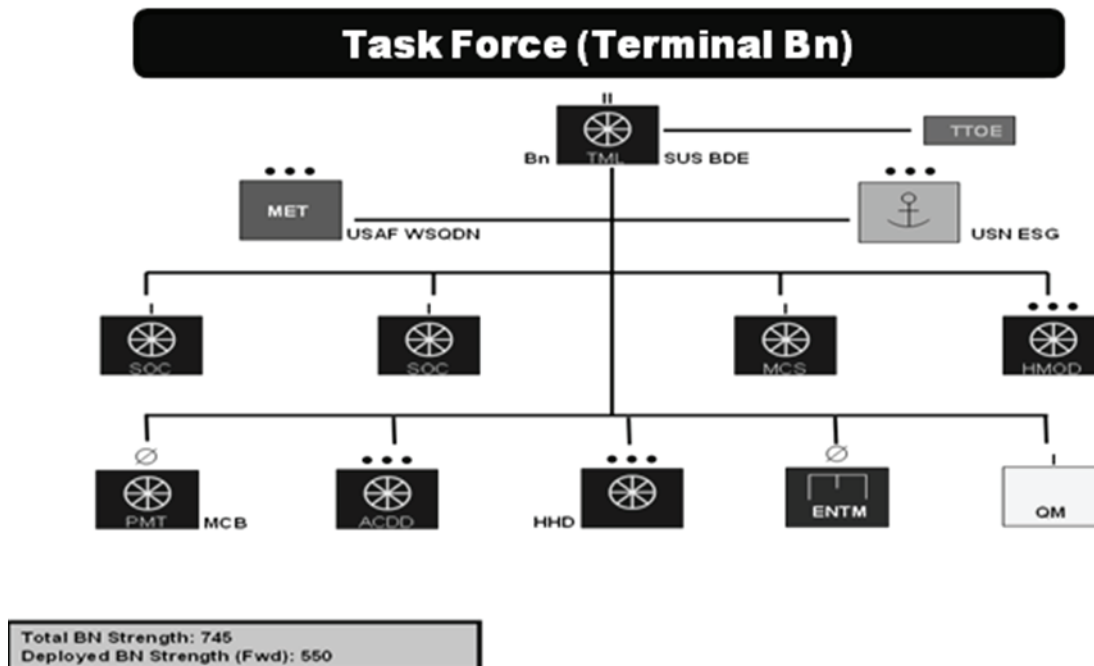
Task Force (Terminal Bn)

II
Bn TML SUS BDE
TTOE

• • •
MET
USAF WSQDN

• • •
USN ESG

I
SOC

I
SOC

I
MCS

• • •
HMOD

Ø
PMT MCB

• • •
ACDD

• • •
HHD

Ø
ENTM

I
QM

Total BN Strength: 745
Deployed BN Strength (Fwd): 550